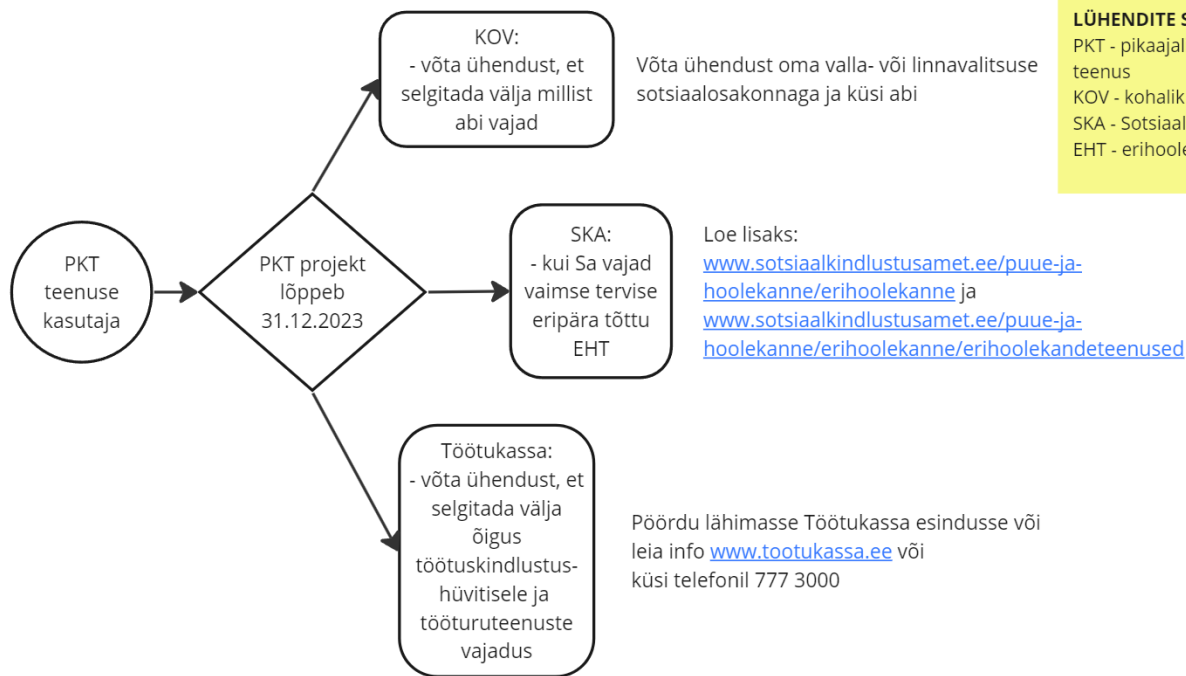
PKT teenuse kasutaja

PKT projekt lõppeb 31.12.2023

KOV:
- võta ühendust, et selgitada välja millist abi vajad

Võta ühendust oma valla- või linnavalitsuse sotsiaalosakonnaga ja küsi abi

LÜHENDITE S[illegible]
PKT - pikaajal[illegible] teenus
KOV - kohalik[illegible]
SKA - Sotsiaal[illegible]
EHT - erihoole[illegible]

SKA:
- kui Sa vajad vaimse tervise eripära tõttu EHT

Loe lisaks:
www.sotsiaalkindlustusamet.ee/puue-ja-hoolekanne/erihoolekanne ja www.sotsiaalkindlustusamet.ee/puue-ja-hoolekanne/erihoolekanne/erihoolekandeteenused

Töötukassa:
- võta ühendust, et selgitada välja õigus töötuskindlustushüvitisele ja tööturuteenuste vajadus

Pöördu lähimasse Töötukassa esindusse või leia info www.tootukassa.ee või küsi telefonil 777 3000